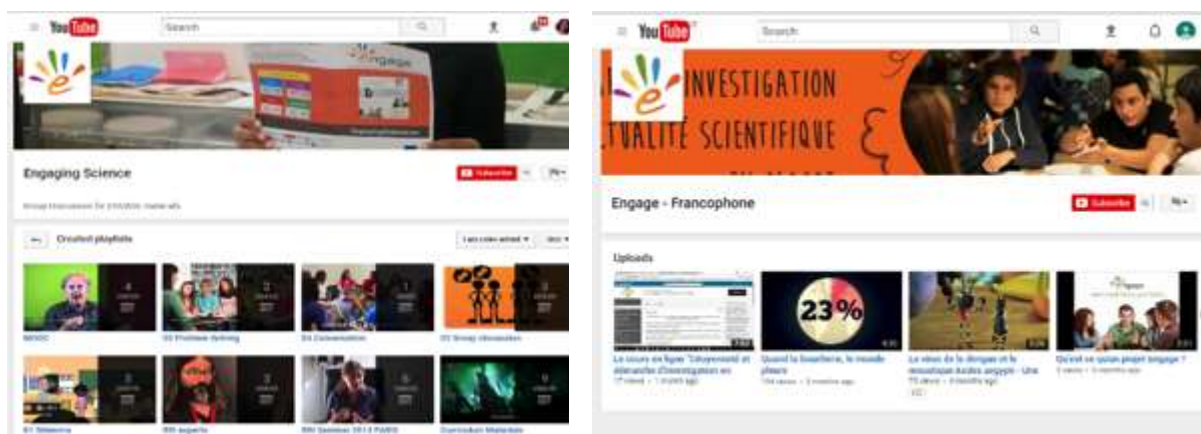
YouTube

Search

Engaging Science

Subscribe

Created playlists

Last video added

MOOC

03 Problem Solving

04 Conversation

05 Group discussion

01 Dilemma

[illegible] experts

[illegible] Seminar 2014 PARIS

Curriculum Materials

YouTube

Search

INVESTIGATION

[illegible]TUALITÉ SCIENTIFIQUE

Engage - Francophone

Subscribe

Uploads

23%

Le cours en ligne "Citoyenneté et démarche d'investigation en

Quand la boucherie, le monde pleure

Le vieux de la dengue et le moustique Aedes aegypti - Une

Qu'est ce qu'un projet engage ?